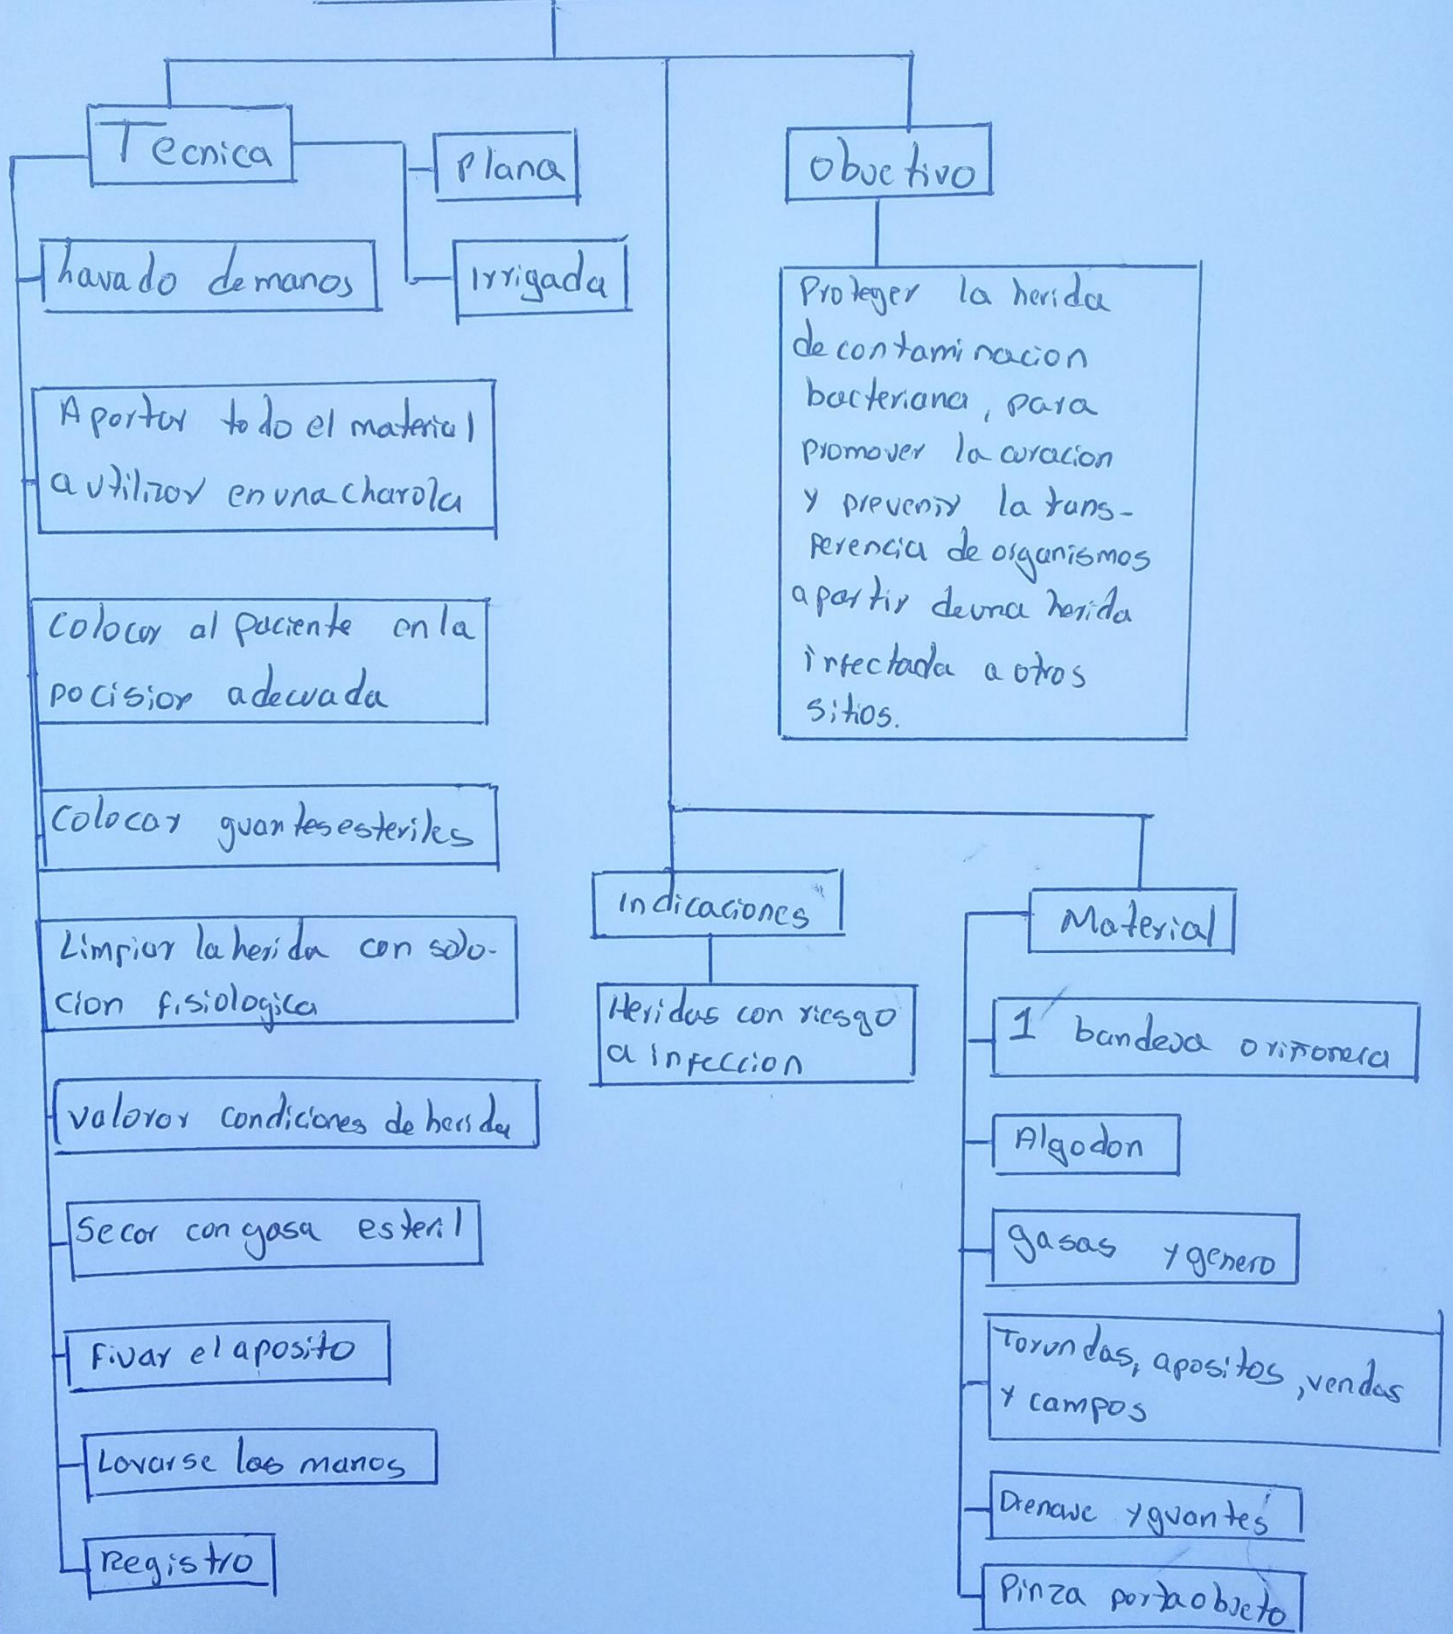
Tecnica

Plana

Irrigada

havado demanos

Aportar todo el material a utilizar en una charola

colocar al paciente en la pocision adecuada

colocar guantes esteriles

Limpiar la herida con solucion fisiologica

valorar condiciones de herida

Secar con gasa esteril

Fivar el aposito

Lovarse las manos

Registro

obuetivo

Proteger la herida de contaminacion bacteriana, para promover la curacion y prevenir la transferencia de organismos apartir deuna herida infectada a otros sitios.

Indicaciones

Heridas con riesgo a infeccion

Material

1 bandeja oriñonera

Algodon

gasas y genero

Torundas, apositos, vendas y campos

Drenave y guantes

Pinza portaobueto